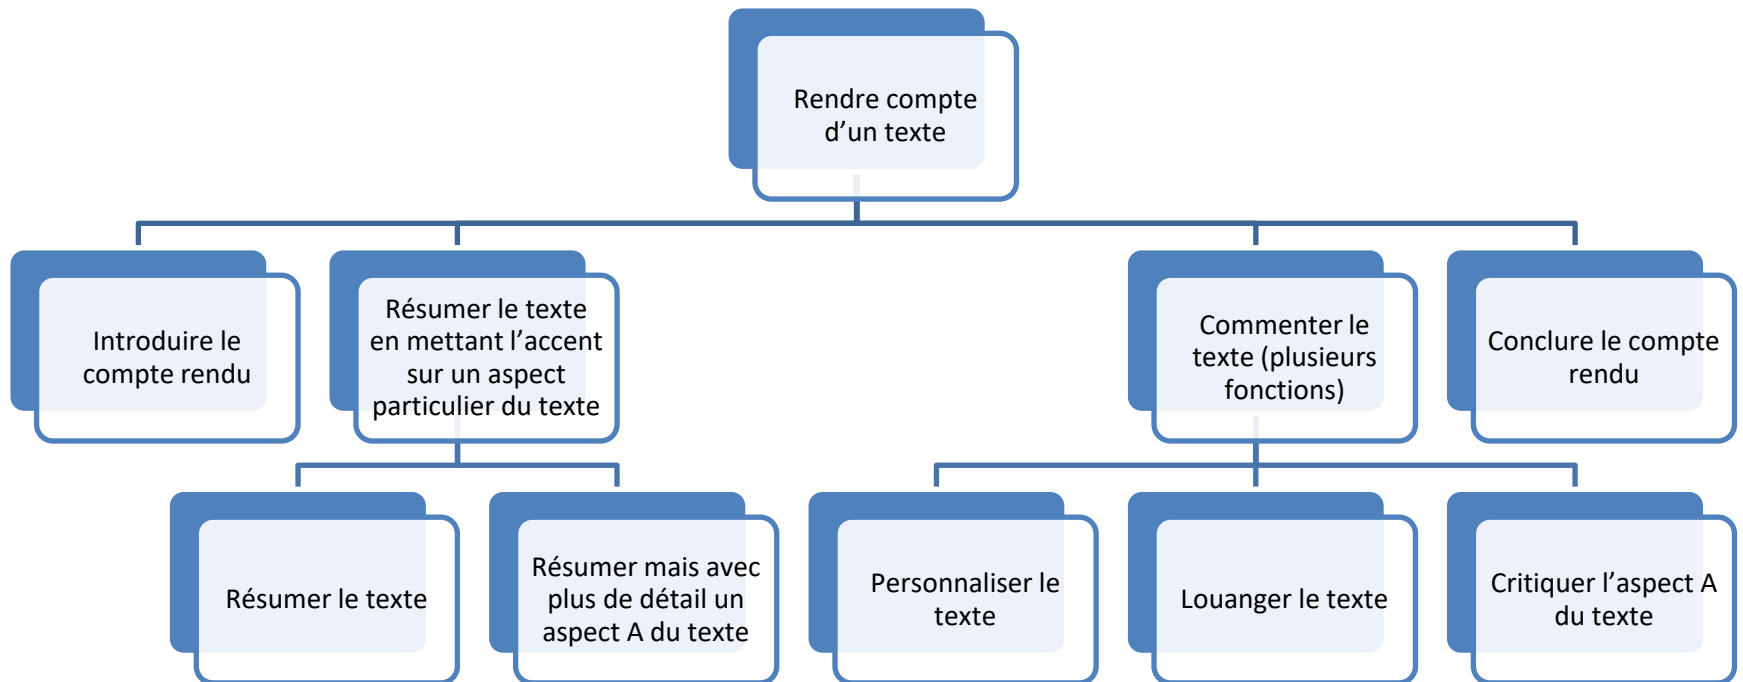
Rendre compte d’un texte

Introduire le compte rendu

Résumer le texte en mettant l’accent sur un aspect particulier du texte

Commenter le texte (plusieurs fonctions)

Conclure le compte rendu

Résumer le texte

Résumer mais avec plus de détail un aspect A du texte

Personnaliser le texte

Louanger le texte

Critiquer l’aspect A du texte